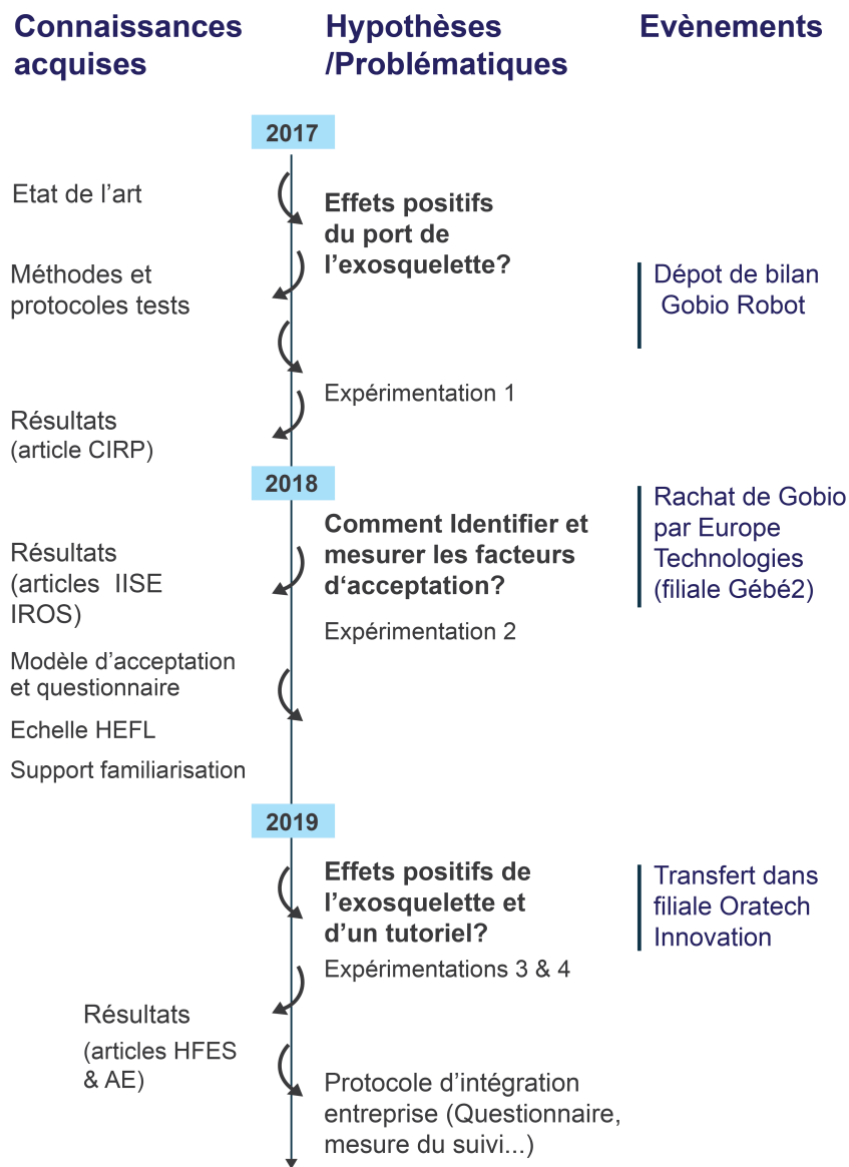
Connaissances acquises

Hypothèses /Problématiques

Evènements

2017

Etat de l'art

Effets positifs du port de l'exosquelette?

Méthodes et protocoles tests

Dépot de bilan Gobio Robot

Expérimentation 1

Résultats (article CIRP)

2018

Rachat de Gobio par Europe Technologies (filiale Gébé2)

Comment Identifier et mesurer les facteurs d'acceptation?

Résultats (articles IISE IROS)

Expérimentation 2

Modèle d'acceptation et questionnaire

Echelle HEFL

Support familiarisation

2019

Effets positifs de l'exosquelette et d'un tutoriel?

Transfert dans filiale Oratech Innovation

Expérimentations 3 & 4

Résultats (articles HFES & AE)

Protocole d'intégration entreprise (Questionnaire, mesure du suivi...)